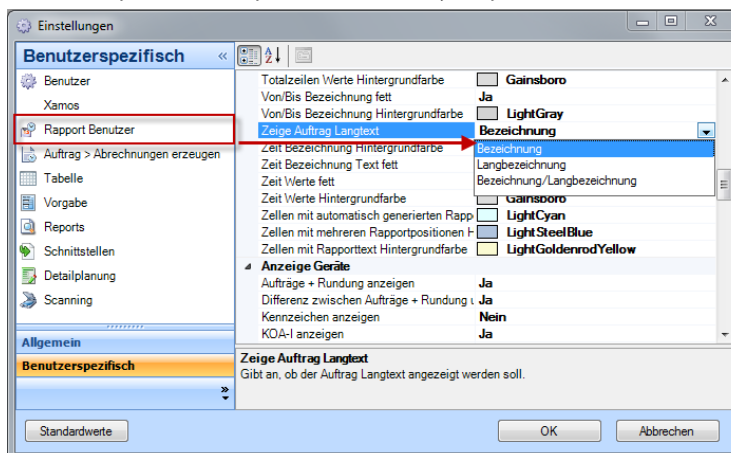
Einstellungen

Benutzerspezifisch «

Benutzer
Xamos
Rapport Benutzer
Auftrag > Abrechnungen erzeugen
Tabelle
Vorgabe
Reports
Schnittstellen
Detailplanung
Scanning

Allgemein
Benutzerspezifisch

| | |
|---|---|
| Totalzeilen Werte Hintergrundfarbe | Gainsboro |
| Von/Bis Bezeichnung fett | Ja |
| Von/Bis Bezeichnung Hintergrundfarbe | LightGray |
| Zeige Auftrag Langtext | Bezeichnung |
| Zeit Bezeichnung Hintergrundfarbe | Bezeichnung |
| Zeit Bezeichnung Text fett | Langbezeichnung |
| Zeit Werte fett | Bezeichnung/Langbezeichnung |
| Zeit Werte Hintergrundfarbe | Gainsboro |
| Zellen mit automatisch generierten Rapp | LightCyan |
| Zellen mit mehreren Rapportpositionen H | LightSteelBlue |
| Zellen mit Rapporttext Hintergrundfarbe | LightGoldenrodYellow |

Anzeige Geräte

| | |
|---|---|
| Aufträge + Rundung anzeigen | Ja |
| Differenz zwischen Aufträge + Rundung u | Ja |
| Kennzeichen anzeigen | Nein |
| KOA-I anzeigen | Ja |

Zeige Auftrag Langtext
Gibt an, ob der Auftrag Langtext angezeigt werden soll.

Standardwerte
OK
Abbrechen